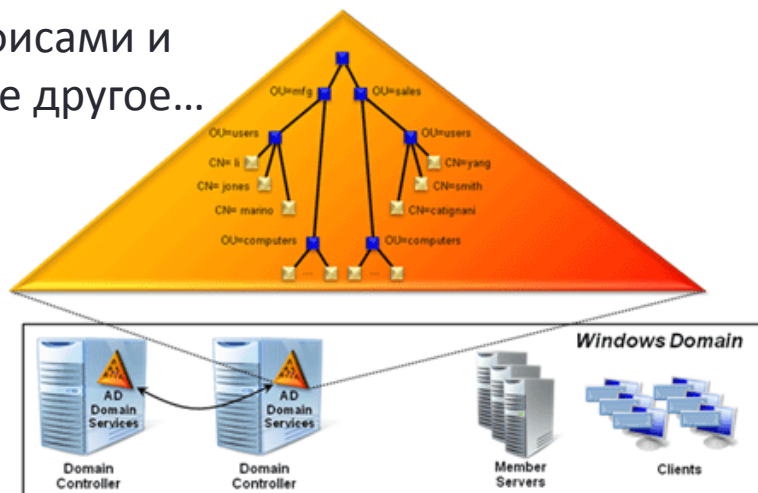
рисами и
е другое…

OU=mfg
OU=sales
OU=users
OU=users
CN= li
CN=yang
CN= jones
CN=smith
CN= marino
CN=catignani
OU=computers
OU=computers

Windows Domain

AD Domain Services
AD Domain Services

Domain Controller
Domain Controller
Member Servers
Clients